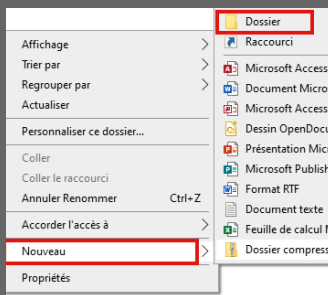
Affichage
Trier par
Regrouper par
Actualiser
Personnaliser ce dossier...
Coller
Coller le raccourci
Annuler Renommer Ctrl+Z
Accorder l'accès à
Nouveau
Propriétés

Dossier
Raccourci
Microsoft Access
Document Micro
Microsoft Access
Dessin OpenDocu
Présentation Mic
Microsoft Publish
Format RTF
Document texte
Feuille de calcul M
Dossier compress